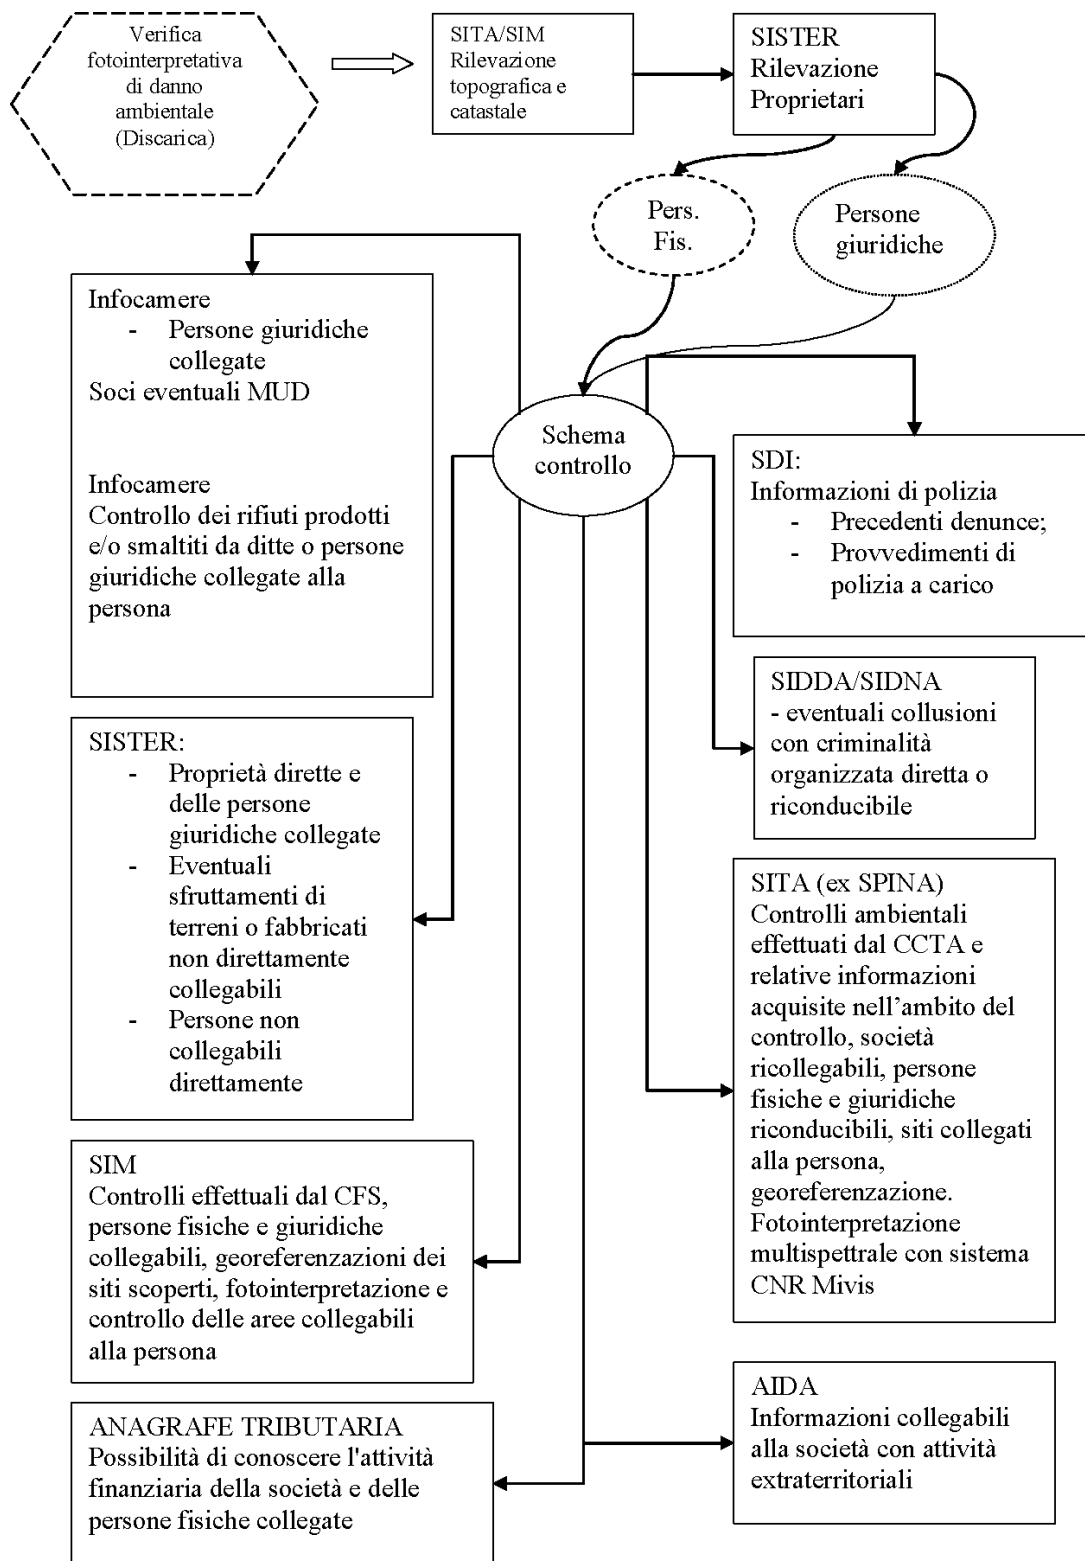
Verifica fotointerpretativa di danno ambientale (Discarica)

SITA/SIM Rilevazione topografica e catastale

SISTER Rilevazione Proprietari

Pers. Fis.

Persone giuridiche

Infocamere
- Persone giuridiche collegate
Soci eventuali MUD

Infocamere
Controllo dei rifiuti prodotti e/o smaltiti da ditte o persone giuridiche collegate alla persona

Schema controllo

SDI:
Informazioni di polizia
- Precedenti denunce;
- Provvedimenti di polizia a carico

SIDDA/SIDNA
- eventuali collusioni con criminalità organizzata diretta o riconducibile

SISTER:
- Proprietà dirette e delle persone giuridiche collegate
- Eventuali sfruttamenti di terreni o fabbricati non direttamente collegabili
- Persone non collegabili direttamente

SITA (ex SPINA)
Controlli ambientali effettuati dal CCTA e relative informazioni acquisite nell'ambito del controllo, società ricollegabili, persone fisiche e giuridiche riconducibili, siti collegati alla persona, georeferenzazione. Fotointerpretazione multispettrale con sistema CNR Mivis

SIM
Controlli effettuali dal CFS, persone fisiche e giuridiche collegabili, georeferenzazioni dei siti scoperti, fotointerpretazione e controllo delle aree collegabili alla persona

AIDA
Informazioni collegabili alla società con attività extraterritoriali

ANAGRAFE TRIBUTARIA
Possibilità di conoscere l'attività finanziaria della società e delle persone fisiche collegate